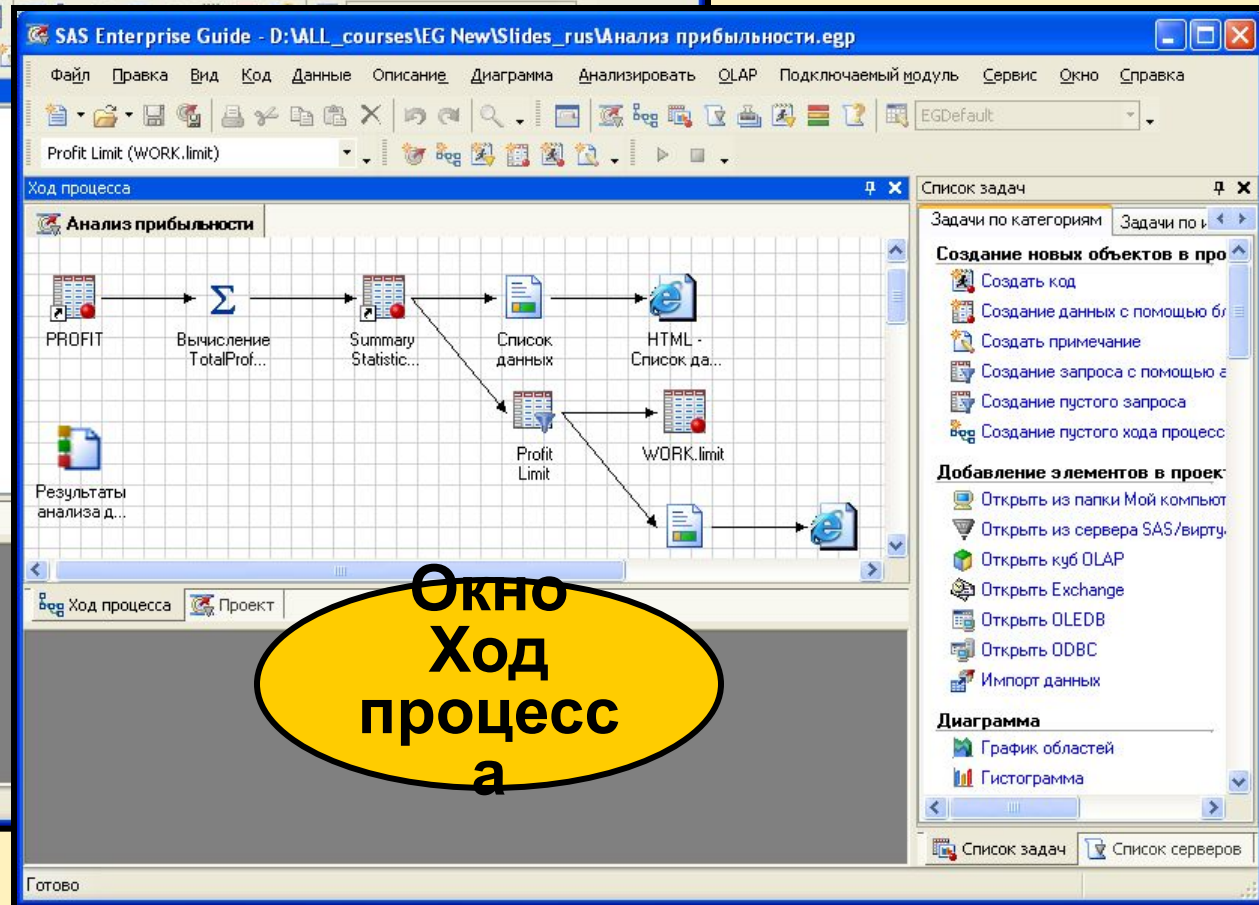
SAS Enterprise Guide - D:\ALL_courses\EG New\Slides_rus\Анализ прибыльности.egp

Файл Правка Вид Код Данные Описание Диаграмма Анализировать OLAP Подключаемый модуль Сервис Окно Справка

EGDefault

Profit Limit (WORK.limit)

Ход процесса

Анализ прибыльности

PROFIT

Вычисление TotalProf...

Summary Statistic...

Список данных

HTML - Список да...

Profit Limit

WORK.limit

Результаты анализа д...

Ход процесса Проект

Окно Ход процесс а

Список задач

Задачи по категориям Задачи по и

Создание новых объектов в про

Создать код

Создание данных с помощью бл

Создать примечание

Создание запроса с помощью а

Создание пустого запроса

Создание пустого хода процесс

Добавление элементов в проект

Открыть из папки Мой компьют

Открыть из сервера SAS/вирту

Открыть куб OLAP

Открыть Exchange

Открыть OLEDB

Открыть ODBC

Импорт данных

Диаграмма

График областей

Гистограмма

Список задач Список серверов

Готово